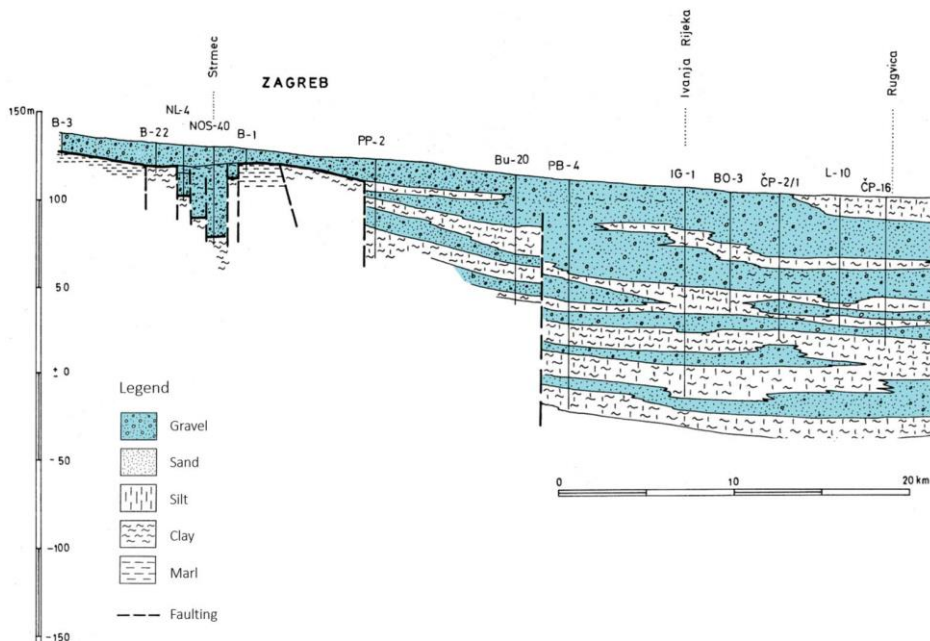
Strmec

ZAGREB

Ivanja Rijeka

Rugvica

150m

B-3

B-22

NL-4

NOS-40

B-1

PP-2

Bu-20

PB-4

IG-1

BO-3

ČP-2/1

L-10

ČP-16

100

50

± 0

- 50

-100

-150

Legend

Gravel

Sand

Silt

Clay

Marl

Faulting

0

10

20 km